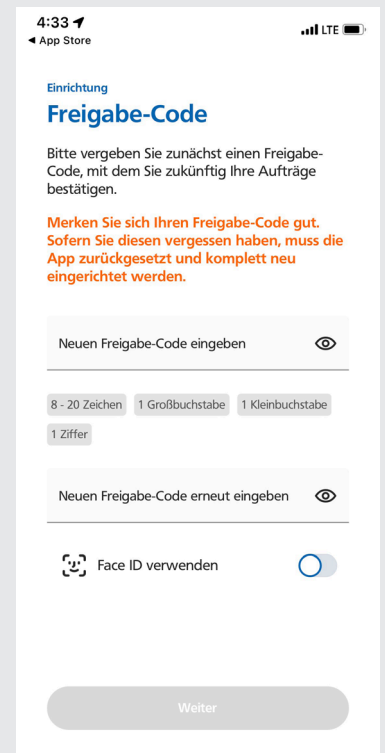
4:33
◀ App Store
LTE

Einrichtung
Freigabe-Code

Bitte vergeben Sie zunächst einen Freigabe-Code, mit dem Sie zukünftig Ihre Aufträge bestätigen.

Merken Sie sich Ihren Freigabe-Code gut. Sofern Sie diesen vergessen haben, muss die App zurückgesetzt und komplett neu eingerichtet werden.

Neuen Freigabe-Code eingeben

8 - 20 Zeichen
1 Großbuchstabe
1 Kleinbuchstabe
1 Ziffer

Neuen Freigabe-Code erneut eingeben

Face ID verwenden

Weiter